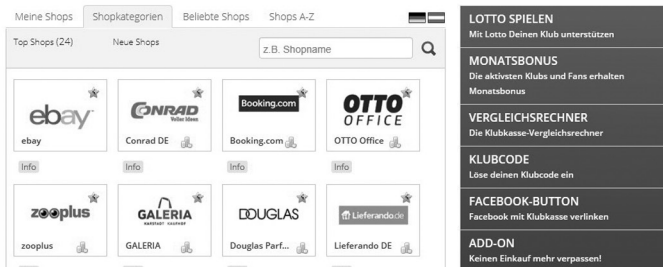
Meine Shops | Shopkategorien | Beliebte Shops | Shops A-Z

Top Shops (24) | Neue Shops

z.B. Shopname

ebay
ebay
Info

CONRAD
Voller Ideen
Conrad DE
Info

Booking.com
Booking.com
Info

OTTO OFFICE
OTTO Office
Info

zooplus
zooplus

GALERIA
KARSTADT KAUFHOF
GALERIA

DOUGLAS
Douglas Parf...

Lieferando.de
Lieferando DE

LOTTO SPIELEN
Mit Lotto Deinen Klub unterstützen

MONATSBONUS
Die aktivsten Klubs und Fans erhalten Monatsbonus

VERGLEICHSRECHNER
Die Klubkasse-Vergleichsrechner

KLUBCODE
Löse deinen Klubcode ein

FACEBOOK-BUTTON
Facebook mit Klubkasse verlinken

ADD-ON
Keinen Einkauf mehr verpassen!